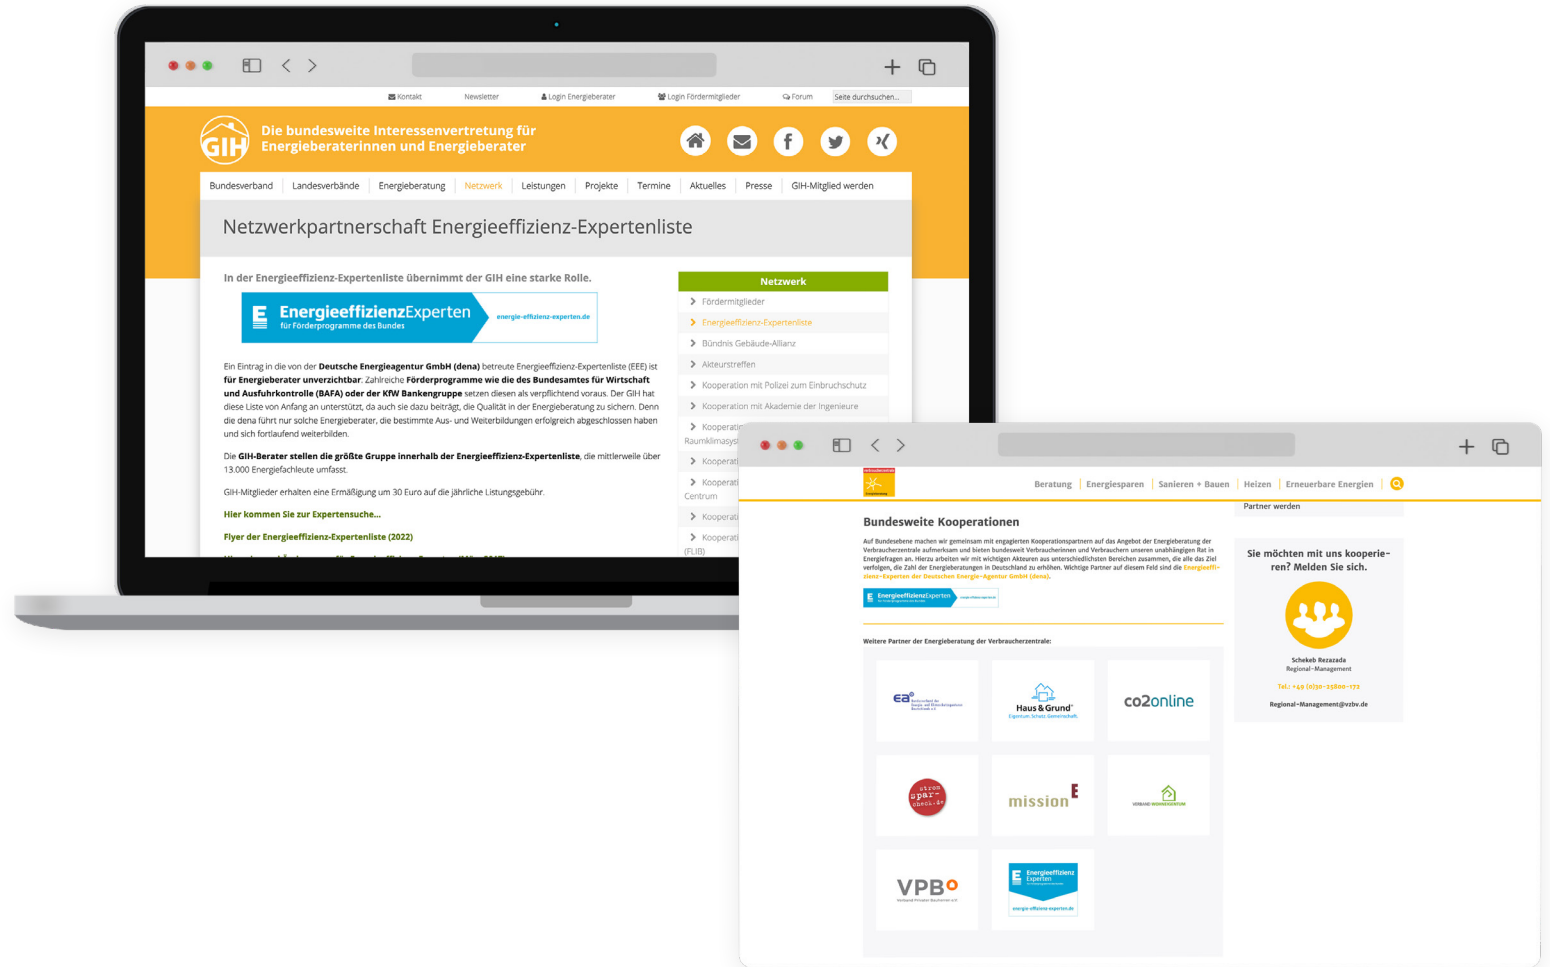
Kontakt Newsletter Login Energieberater Login Fördermitglieder Forum Seite durchsuchen...

GIH Die bundesweite Interessenvertretung für Energieberaterinnen und Energieberater

Bundesverband Landesverbände Energieberatung Netzwerk Leistungen Projekte Termine Aktuelles Presse GIH-Mitglied werden

Netzwerkpartnerschaft Energieeffizienz-Expertenliste

In der Energieeffizienz-Expertenliste übernimmt der GIH eine starke Rolle.

E EnergieeffizienzExperten für Förderprogramme des Bundes energie-effizienz-experten.de

Ein Eintrag in die von der Deutsche Energieagentur GmbH (dena) betreute Energieeffizienz-Expertenliste (EEE) ist für Energieberater unverzichtbar. Zahlreiche Förderprogramme wie die des Bundesamtes für Wirtschaft und Ausfuhrkontrolle (BAFA) oder der KfW Bankengruppe setzen diesen als verpflichtend voraus. Der GIH hat diese Liste von Anfang an unterstützt, da auch sie dazu beiträgt, die Qualität in der Energieberatung zu sichern. Denn die dena führt nur solche Energieberater, die bestimmte Aus- und Weiterbildungen erfolgreich abgeschlossen haben und sich fortlaufend weiterbilden.

Die GIH-Berater stellen die größte Gruppe innerhalb der Energieeffizienz-Expertenliste, die mittlerweile über 13.000 Energiefachleute umfasst.

GIH-Mitglieder erhalten eine Ermäßigung um 30 Euro auf die jährliche Listungsgebühr.

Hier kommen Sie zur Expertensuche...

Flyer der Energieeffizienz-Expertenliste (2022)

Netzwerk
Fördermitglieder
Energieeffizienz-Expertenliste
Bündnis Gebäude-Allianz
Akteurstreffen
Kooperation mit Polizei zum Einbruchschutz
Kooperation mit Akademie der Ingenieure
Kooperati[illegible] Raumklimasys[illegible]
Kooperati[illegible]
Kooperati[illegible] Centrum
Kooperati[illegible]
Kooperati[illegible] (FLIB)

Beratung Energiesparen Sanieren + Bauen Heizen Erneuerbare Energien

Bundesweite Kooperationen

Auf Bundesebene machen wir gemeinsam mit engagierten Kooperationspartnern auf das Angebot der Energieberatung der Verbraucherzentrale aufmerksam und bieten bundesweit Verbraucherinnen und Verbrauchern unseren unabhängigen Rat in Energiefragen an. Hierzu arbeiten wir mit wichtigen Akteuren aus unterschiedlichsten Bereichen zusammen, die alle das Ziel verfolgen, die Zahl der Energieberatungen in Deutschland zu erhöhen. Wichtige Partner auf diesem Feld sind die Energieeffizienz-Experten der Deutschen Energie-Agentur GmbH (dena).

Weitere Partner der Energieberatung der Verbraucherzentrale:

Haus & Grund Eigentum. Schutz. Gemeinschaft.
co2online
strom spar-check.de
mission E
VPB
Energieeffizienz Experten energie-effizienz-experten.de

Partner werden

Sie möchten mit uns kooperieren? Melden Sie sich.

Schekeb Rezazada
Regional-Management
Tel.: +49 (0)30-25800-172
Regional-Management@vzbv.de